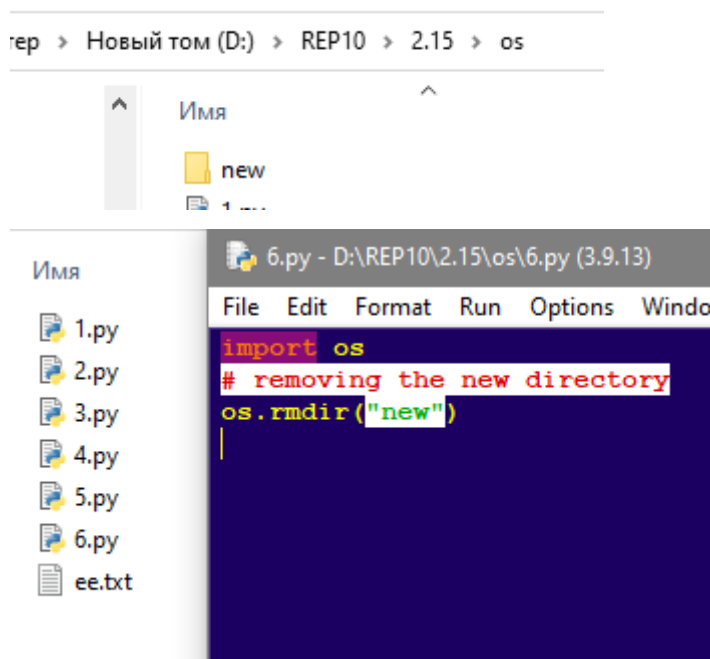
тер > Новый том (D:) > REP10 > 2.15 > os

Имя

new

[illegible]

Имя

1.py

2.py

3.py

4.py

5.py

6.py

ee.txt

6.py - D:\REP10\2.15\os\6.py (3.9.13)

File Edit Format Run Options Windo

import os
# removing the new directory
os.rmdir("new")